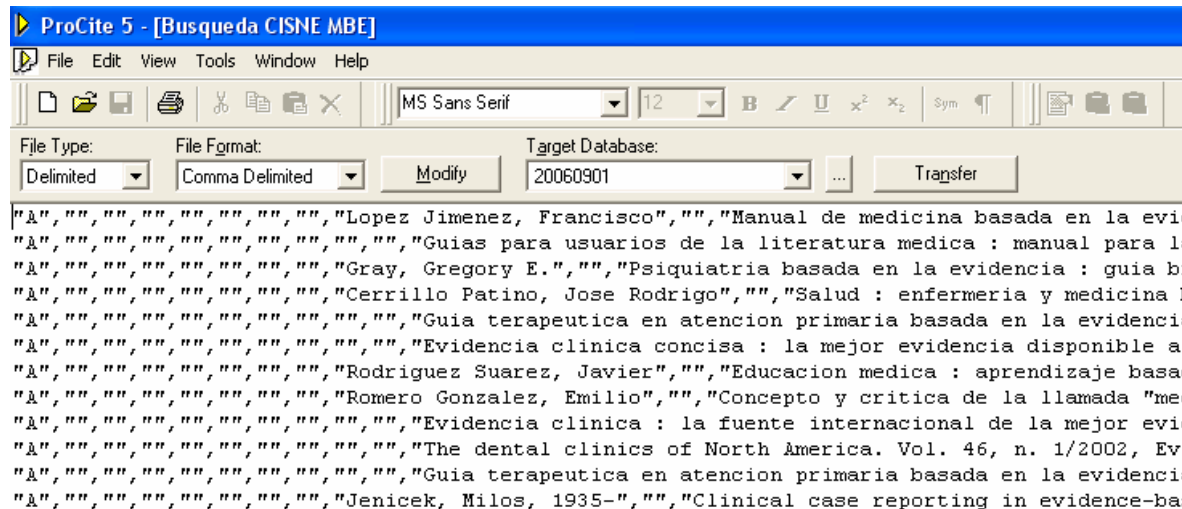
ProCite 5 - [Busqueda CISNE MBE]

File Edit View Tools Window Help

MS Sans Serif 12 B I U $x^2$ $x_2$ Sym ¶

File Type: Delimited
File Format: Comma Delimited
Modify
Target Database: 20060901
...
Transfer

"A","","","","","","","","Lopez Jimenez, Francisco","","Manual de medicina basada en la evi
"A","","","","","","","","","","Guias para usuarios de la literatura medica : manual para l
"A","","","","","","","","Gray, Gregory E.","","Psiquiatria basada en la evidencia : guia b
"A","","","","","","","","Cerrillo Patino, Jose Rodrigo","","Salud : enfermeria y medicina
"A","","","","","","","","","","Guia terapeutica en atencion primaria basada en la evidenci
"A","","","","","","","","","","Evidencia clinica concisa : la mejor evidencia disponible a
"A","","","","","","","","Rodriguez Suarez, Javier","","Educacion medica : aprendizaje basa
"A","","","","","","","","Romero Gonzalez, Emilio","","Concepto y critica de la llamada "me
"A","","","","","","","","","","Evidencia clinica : la fuente internacional de la mejor evi
"A","","","","","","","","","","The dental clinics of North America. Vol. 46, n. 1/2002, Ev
"A","","","","","","","","","","Guia terapeutica en atencion primaria basada en la evidenci
"A","","","","","","","","Jenicek, Milos, 1935-","","Clinical case reporting in evidence-ba